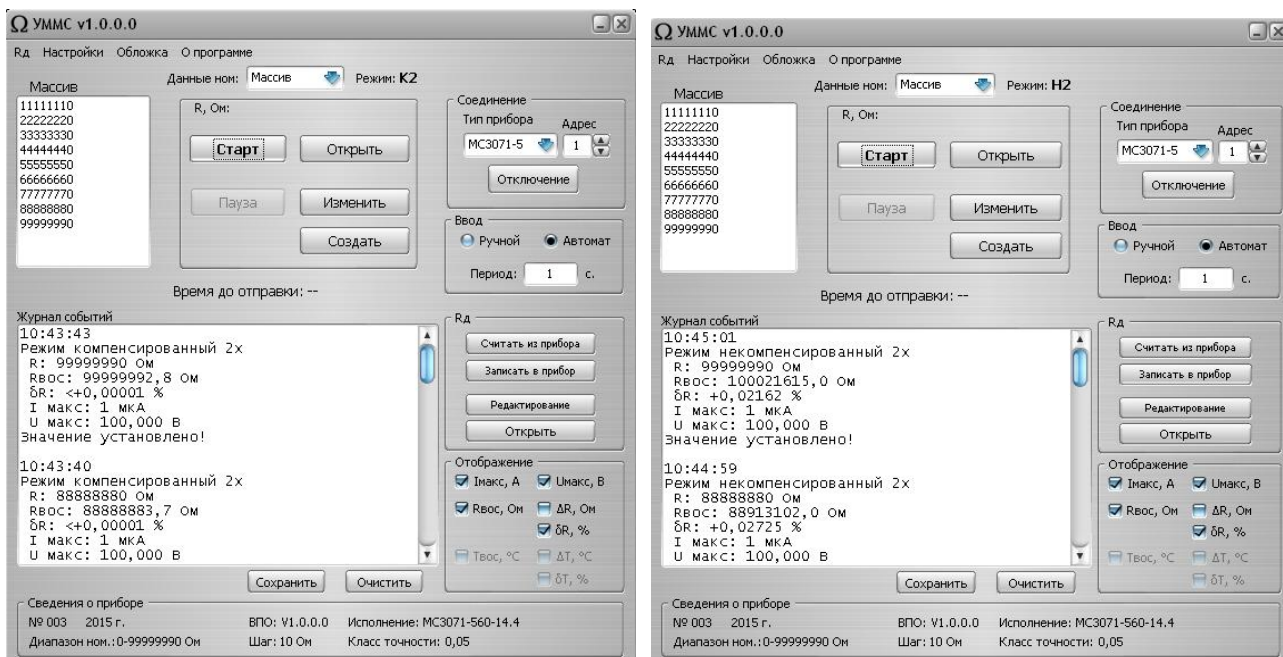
Ω УММС v1.0.0.0

Rд Настройки Обложка О программе

Массив

Данные ном: Массив

Режим: K2

11111110
22222220
33333330
44444440
55555550
66666660
77777770
88888880
99999990

R, Ом:

Старт

Открыть

Пауза

Изменить

Создать

Соединение

Тип прибора

Адрес

MC3071-5

1

Отключение

Ввод

Ручной

Автомат

Период: 1 с.

Время до отправки: --

Журнал событий

10:43:43
Режим компенсированный 2х
R: 99999990 Ом
Rвос: 99999992,8 Ом
δR: <+0,00001 %
I макс: 1 мкА
U макс: 100,000 В
Значение установлено!

10:43:40
Режим компенсированный 2х
R: 88888880 Ом
Rвос: 88888883,7 Ом
δR: <+0,00001 %
I макс: 1 мкА
U макс: 100,000 В

Rд

Считать из прибора

Записать в прибор

Редактирование

Открыть

Отображение

Iмакс, А

Uмакс, В

Rвос, Ом

ΔR, Ом

δR, %

Tвос, °С

ΔT, °С

δT, %

Сохранить

Очистить

Сведения о приборе

№ 003 2015 г.

ВПО: V1.0.0.0

Исполнение: MC3071-560-14.4

Диапазон ном.:0-99999990 Ом

Шаг: 10 Ом

Класс точности: 0,05

Ω УММС v1.0.0.0

Rд Настройки Обложка О программе

Массив

Данные ном: Массив

Режим: H2

11111110
22222220
33333330
44444440
55555550
66666660
77777770
88888880
99999990

R, Ом:

Старт

Открыть

Пауза

Изменить

Создать

Соединение

Тип прибора

Адрес

MC3071-5

1

Отключение

Ввод

Ручной

Автомат

Период: 1 с.

Время до отправки: --

Журнал событий

10:45:01
Режим некомпенсированный 2х
R: 99999990 Ом
Rвос: 100021615,0 Ом
δR: +0,02162 %
I макс: 1 мкА
U макс: 100,000 В
Значение установлено!

10:44:59
Режим некомпенсированный 2х
R: 88888880 Ом
Rвос: 88913102,0 Ом
δR: +0,02725 %
I макс: 1 мкА
U макс: 100,000 В

Rд

Считать из прибора

Записать в прибор

Редактирование

Открыть

Отображение

Iмакс, А

Uмакс, В

Rвос, Ом

ΔR, Ом

δR, %

Tвос, °С

ΔT, °С

δT, %

Сохранить

Очистить

Сведения о приборе

№ 003 2015 г.

ВПО: V1.0.0.0

Исполнение: MC3071-560-14.4

Диапазон ном.:0-99999990 Ом

Шаг: 10 Ом

Класс точности: 0,05